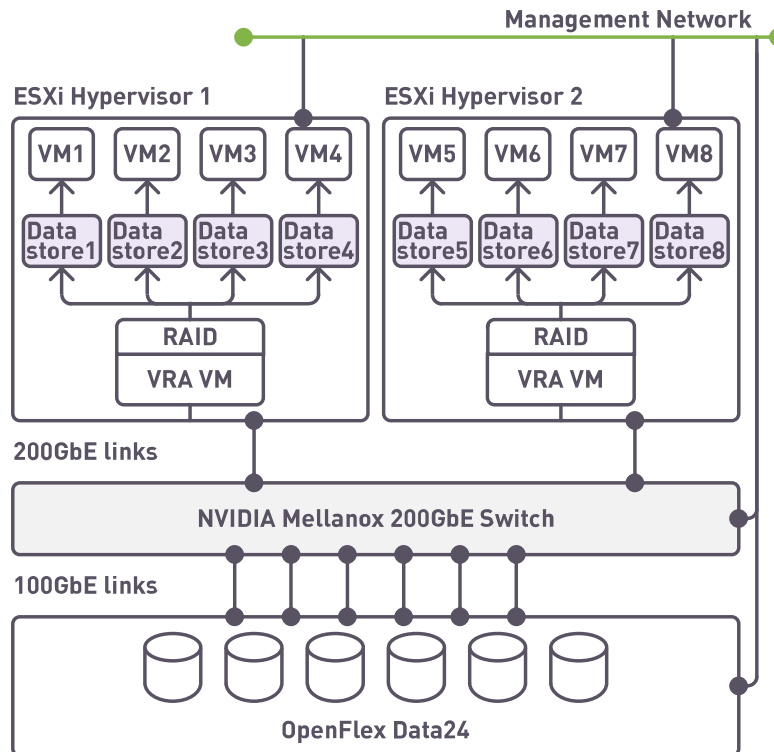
Management Network

ESXi Hypervisor 1

VM1 VM2 VM3 VM4

Data store1 Data store2 Data store3 Data store4

RAID

VRA VM

ESXi Hypervisor 2

VM5 VM6 VM7 VM8

Data store5 Data store6 Data store7 Data store8

RAID

VRA VM

200GbE links

NVIDIA Mellanox 200GbE Switch

100GbE links

OpenFlex Data24